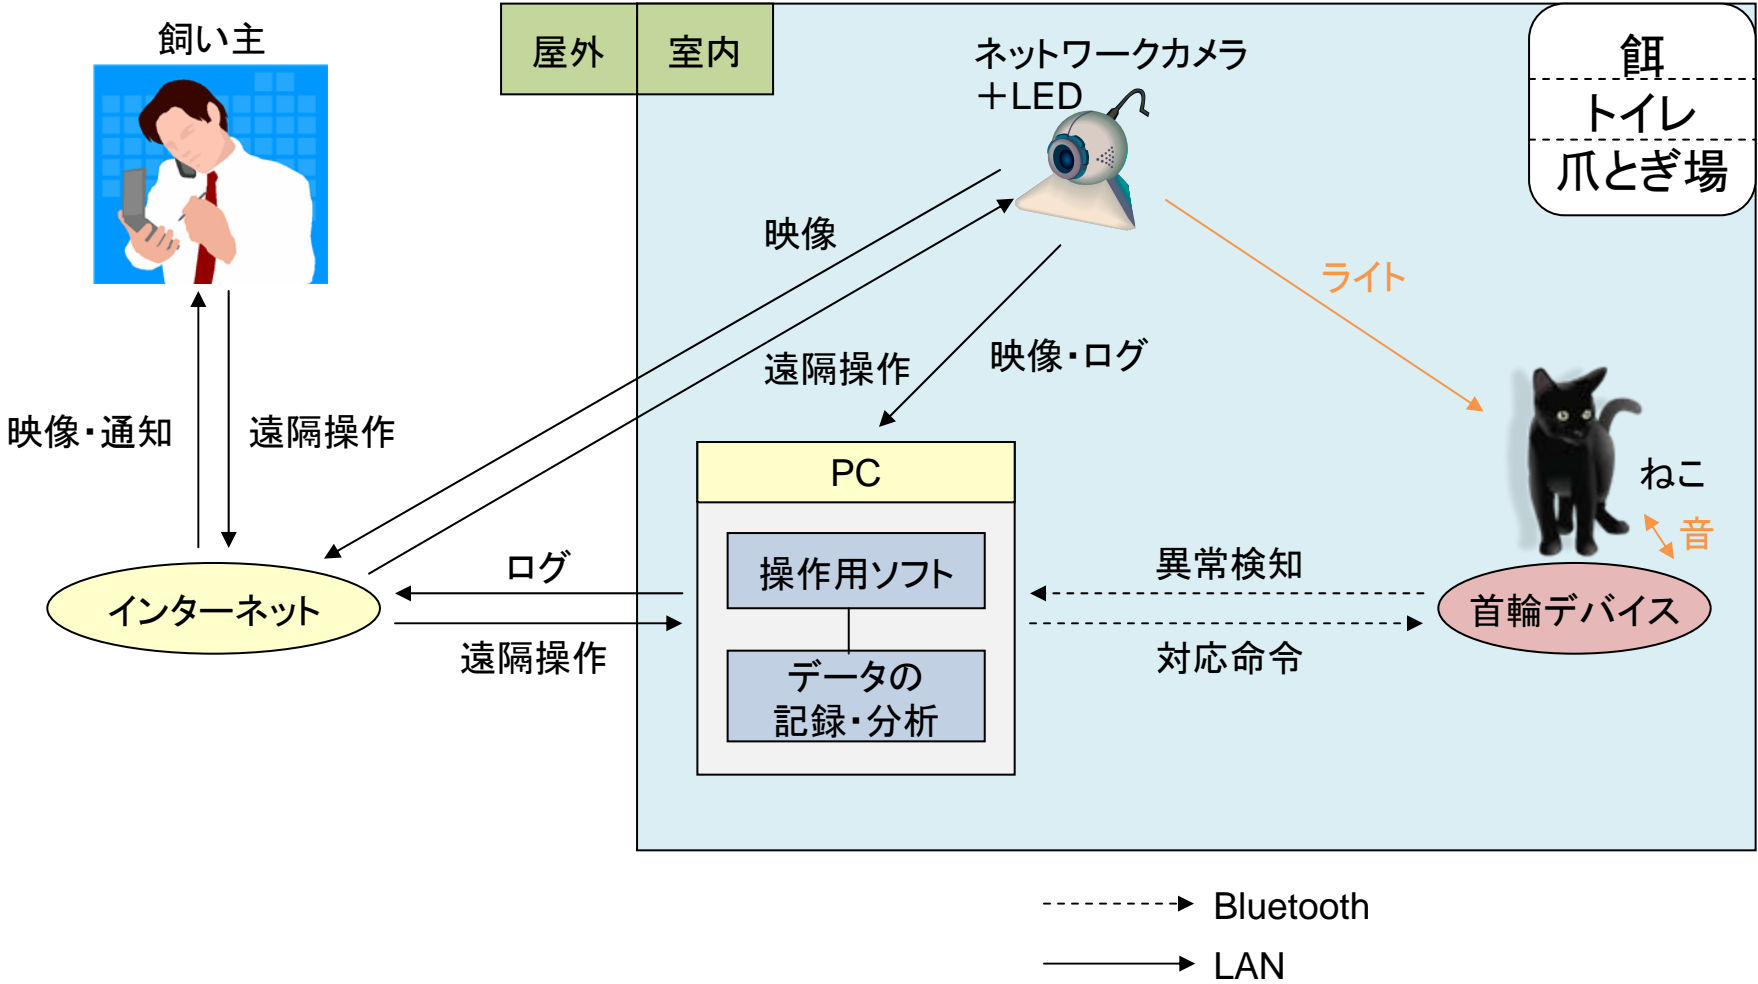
飼い主

屋外

室内

ネットワークカメラ
＋LED

餌
トイレ
爪とぎ場

映像

ライト

遠隔操作

映像・ログ

映像・通知

遠隔操作

PC

操作用ソフト

データの
記録・分析

ねこ

音

異常検知

首輪デバイス

対応命令

インターネット

ログ

遠隔操作

Bluetooth

LAN